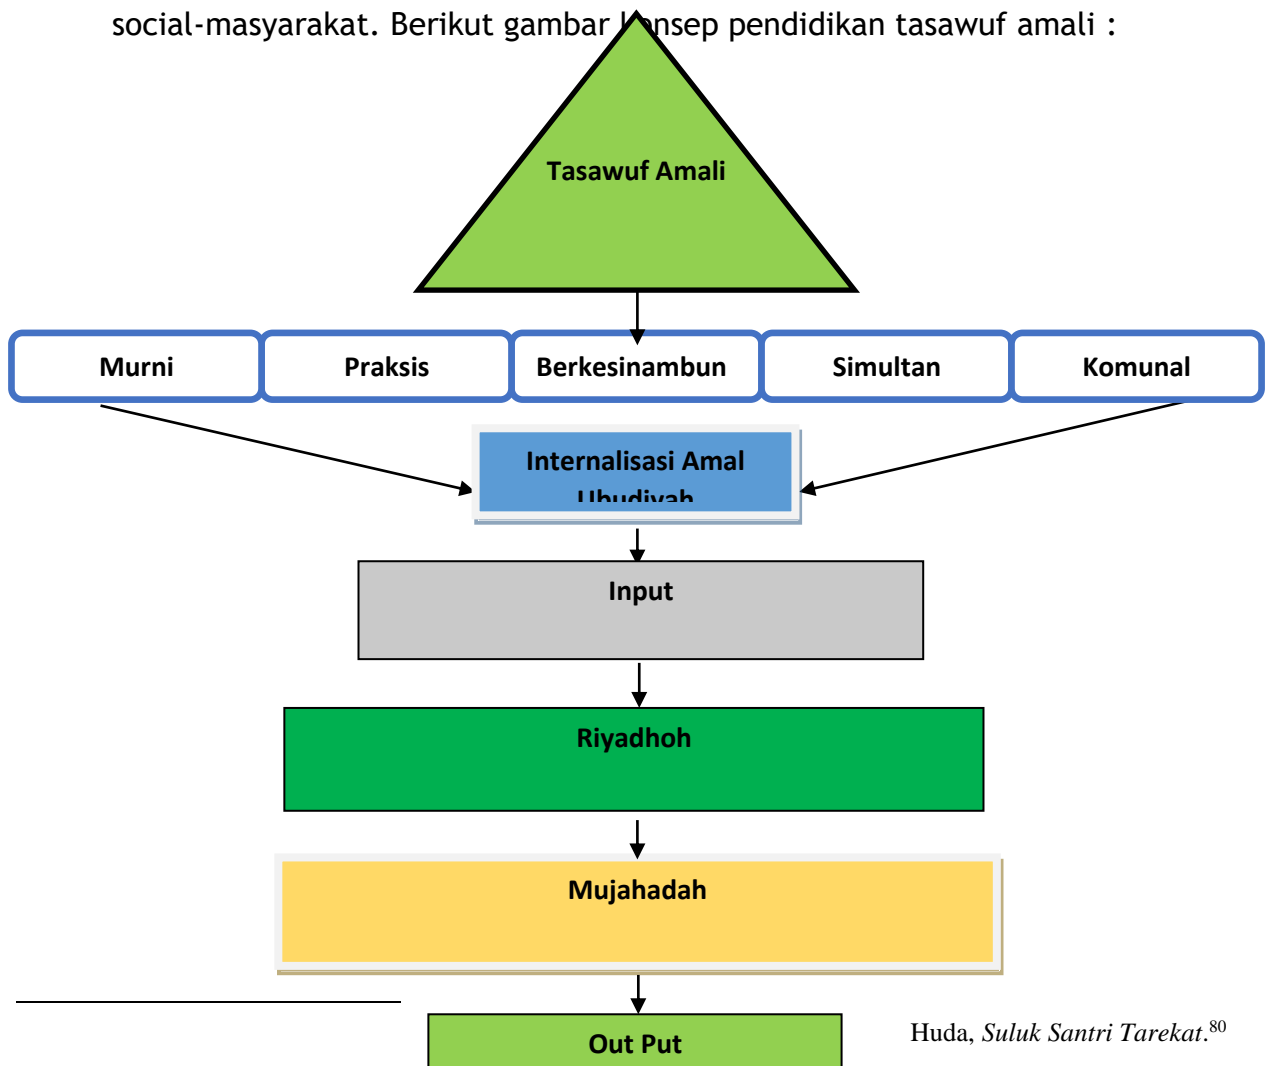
social-masyarakat. Berikut gambar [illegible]nsep pendidikan tasawuf amali :

Tasawuf Amali

Murni

Praksis

Berkesinambun

Simultan

Komunal

Internalisasi Amal Ubudiyah

Input

Riyadhoh

Mujahadah

Out Put

Huda, *Suluk Santri Tarekat*.$^{80}$